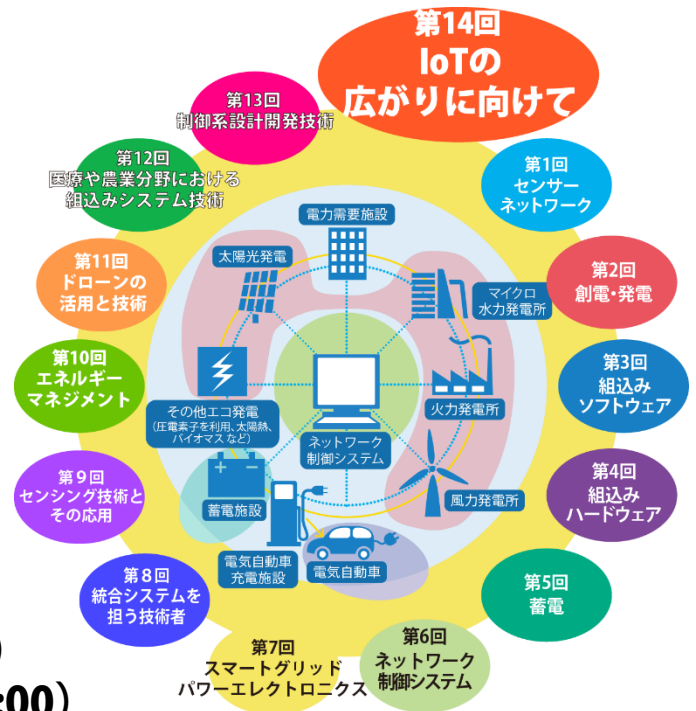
第14回
IoTの
広がりに向けて

第13回
制御系設計開発技術

第12回
医療や農業分野における
組込みシステム技術

第1回
センサー
ネットワーク

第11回
ドローンの
活用と技術

第2回
創電・発電

第10回
エネルギー
マネジメント

第3回
組込み
ソフトウェア

第9回
センシング技術と
その応用

第4回
組込み
ハードウェア

第8回
統合システムを
担う技術者

第5回
蓄電

第7回
スマートグリッド
パワーエレクトロニクス

第6回
ネットワーク
制御システム

電力需要施設
太陽光発電
マイクロ
水力発電所
火力発電所
ネットワーク
制御システム
その他エコ発電
(圧電素子を利用、太陽熱、バイオマスなど)
風力発電所
蓄電施設
電気自動車
充電施設
電気自動車

)
:00)